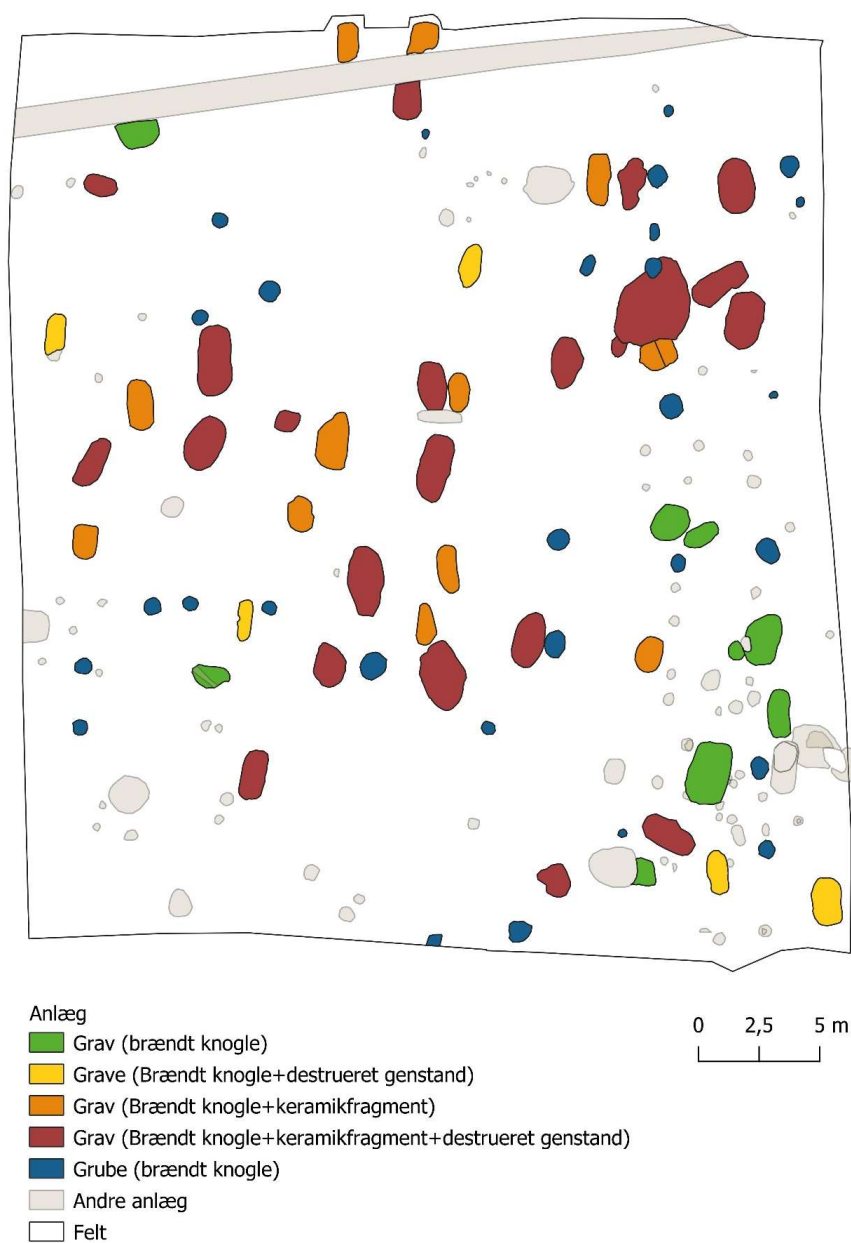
Anlæg
Grav (brændt knogle)
Grave (Brændt knogle+destrueret genstand)
Grav (Brændt knogle+keramikfragment)
Grav (Brændt knogle+keramikfragment+destrueret genstand)
Grube (brændt knogle)
Andre anlæg
Felt

0 2,5 5 m